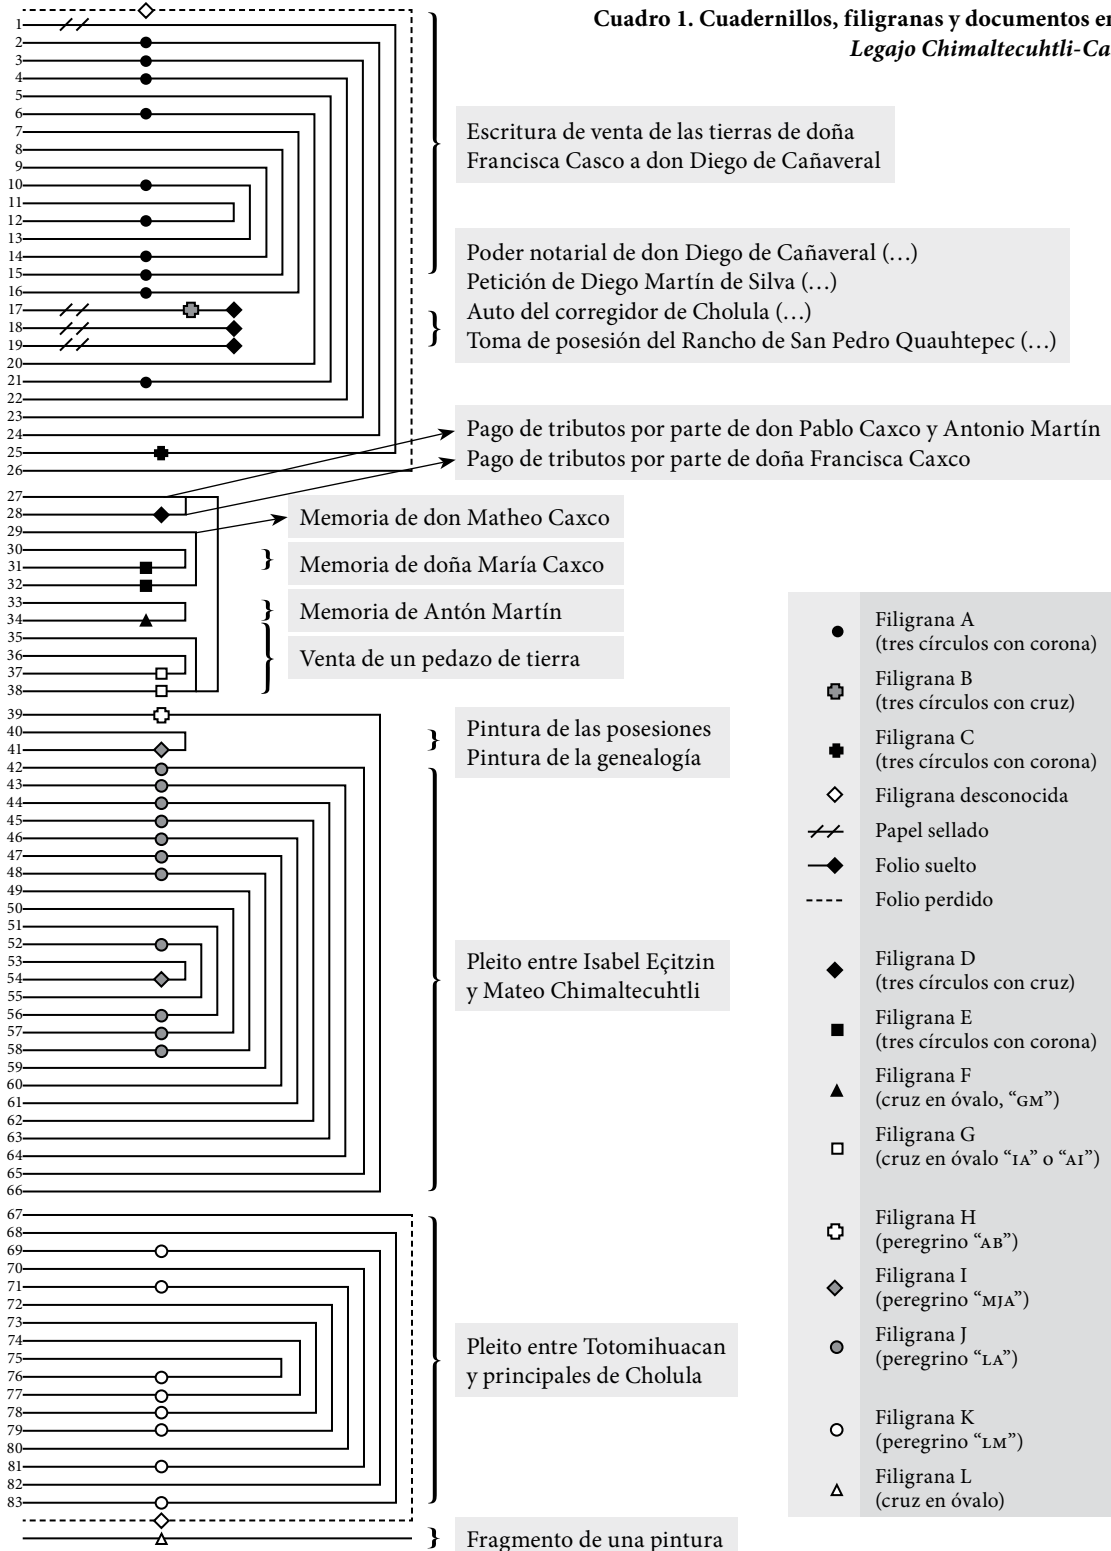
Cuadro 1. Cuadernillos, filigranas y documentos en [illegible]
Legajo Chimaltecuhtli-Ca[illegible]

1
2
3
4
5
6
7
8
9
10
11
12
13
14
15
16
17
18
19
20
21
22
23
24
25
26
27
28
29
30
31
32
33
34
35
36
37
38
39
40
41
42
43
44
45
46
47
48
49
50
51
52
53
54
55
56
57
58
59
60
61
62
63
64
65
66
67
68
69
70
71
72
73
74
75
76
77
78
79
80
81
82
83

Escritura de venta de las tierras de doña Francisca Casco a don Diego de Cañaveral

Poder notarial de don Diego de Cañaveral (…)
Petición de Diego Martín de Silva (…)
Auto del corregidor de Cholula (…)
Toma de posesión del Rancho de San Pedro Quauhtepec (…)

Pago de tributos por parte de don Pablo Caxco y Antonio Martín
Pago de tributos por parte de doña Francisca Caxco

Memoria de don Matheo Caxco

Memoria de doña María Caxco

Memoria de Antón Martín

Venta de un pedazo de tierra

Pintura de las posesiones
Pintura de la genealogía

Pleito entre Isabel Eçitzin y Mateo Chimaltecuhtli

Pleito entre Totomihuacan y principales de Cholula

Fragmento de una pintura

Filigrana A
(tres círculos con corona)
Filigrana B
(tres círculos con cruz)
Filigrana C
(tres círculos con corona)
Filigrana desconocida
Papel sellado
Folio suelto
Folio perdido
Filigrana D
(tres círculos con cruz)
Filigrana E
(tres círculos con corona)
Filigrana F
(cruz en óvalo, "GM")
Filigrana G
(cruz en óvalo "IA" o "AI")
Filigrana H
(peregrino "AB")
Filigrana I
(peregrino "MJA")
Filigrana J
(peregrino "LA")
Filigrana K
(peregrino "LM")
Filigrana L
(cruz en óvalo)